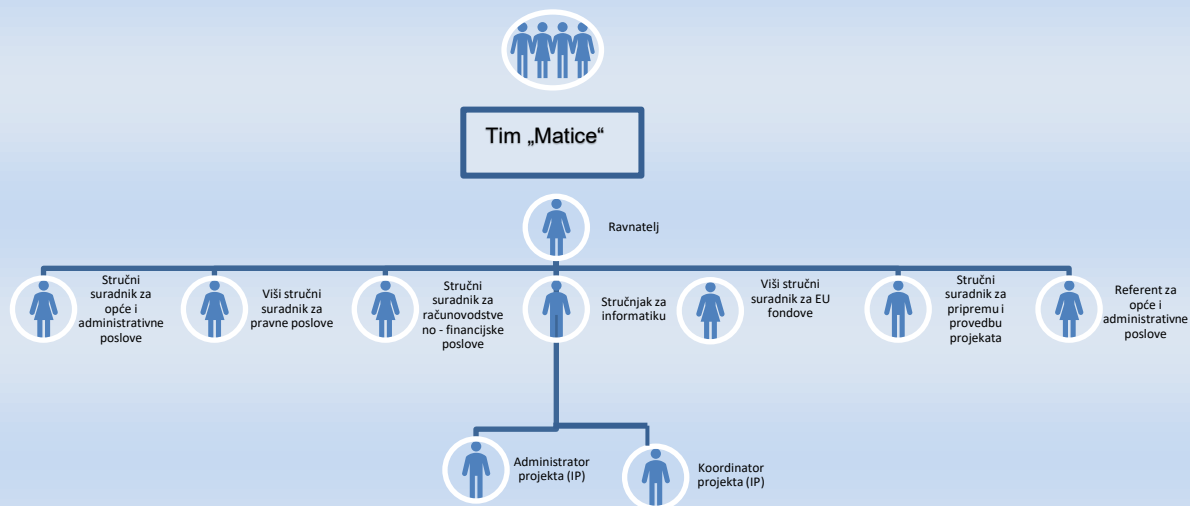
Tim „Matice“

Ravnatelj

Stručni suradnik za opće i administrativne poslove

Viši stručni suradnik za pravne poslove

Stručni suradnik za računovodstveno - financijske poslove

Stručnjak za informatiku

Viši stručni suradnik za EU fondove

Stručni suradnik za pripremu i provedbu projekata

Referent za opće i administrativne poslove

Administrator projekta (IP)

Koordinator projekta (IP)